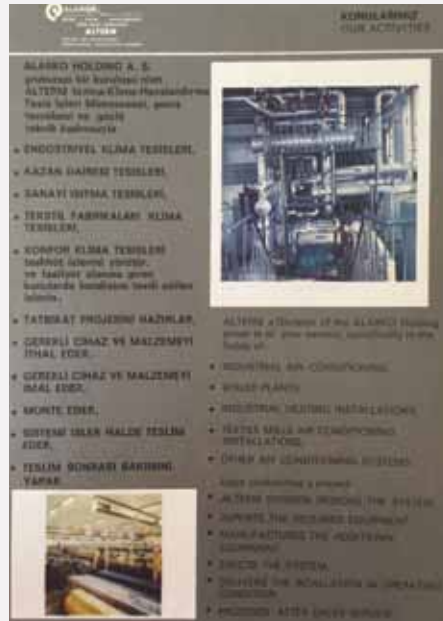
ALARKO
ALTERM

KONULARIMIZ
OUR ACTIVITIES

ALARKO HOLDING A. Ş. grubunun bir kuruluşu olan ALTERM Isıtma-Klima-Havalandırma Tesis İşleri Müessesesi, şunu tesisleri ve geniş teknik kadrosuyla:

• ENDÜSTRİYEL KLİMA TESİSLERİ,

• KAZAN DAİRESİ TESİSLERİ,

• SANAYİ ISITMA TESİSLERİ,

• TEKSTİL FABRİKALARI KLİMA TESİSLERİ,

• KONFOR KLİMA TESİSLERİ teklifini işlevini yürütür, ve faaliyet alanına giren konularda kendisine teslim edilen işlerin,

• TATBİKAT PROJELERİNİ HAZIRLAR,

• GEREKLİ CİHAZ VE MALZEMEYİ İTHAL EDER,

• GEREKLİ CİHAZ VE MALZEMEYİ İMAL EDER,

• MONTE EDER,

• SİSTEMİ İŞLER HALDE TESLİM EDER,

• TESLİM SONRASI BAKIMINI YAPAR.

ALTERM a Division of the ALARKO Holding Group is at your service, specifically in the fields of:

• INDUSTRIAL AIR CONDITIONING

• BOILER PLANTS

• INDUSTRIAL HEATING INSTALLATIONS

• TEXTILE MILLS AIR CONDITIONING INSTALLATIONS,

• OTHER AIR CONDITIONING SYSTEMS.

Upon contracting a project:

• ALTERM ENGINEERS DESIGNS THE SYSTEM

• IMPORTS THE REQUIRED EQUIPMENT

• MANUFACTURES THE NECESSARY EQUIPMENT

• ERECTS THE SYSTEM

• DELIVERS THE INSTALLATION IN OPERATING CONDITION

• PROVIDES AFTER SALES SERVICE